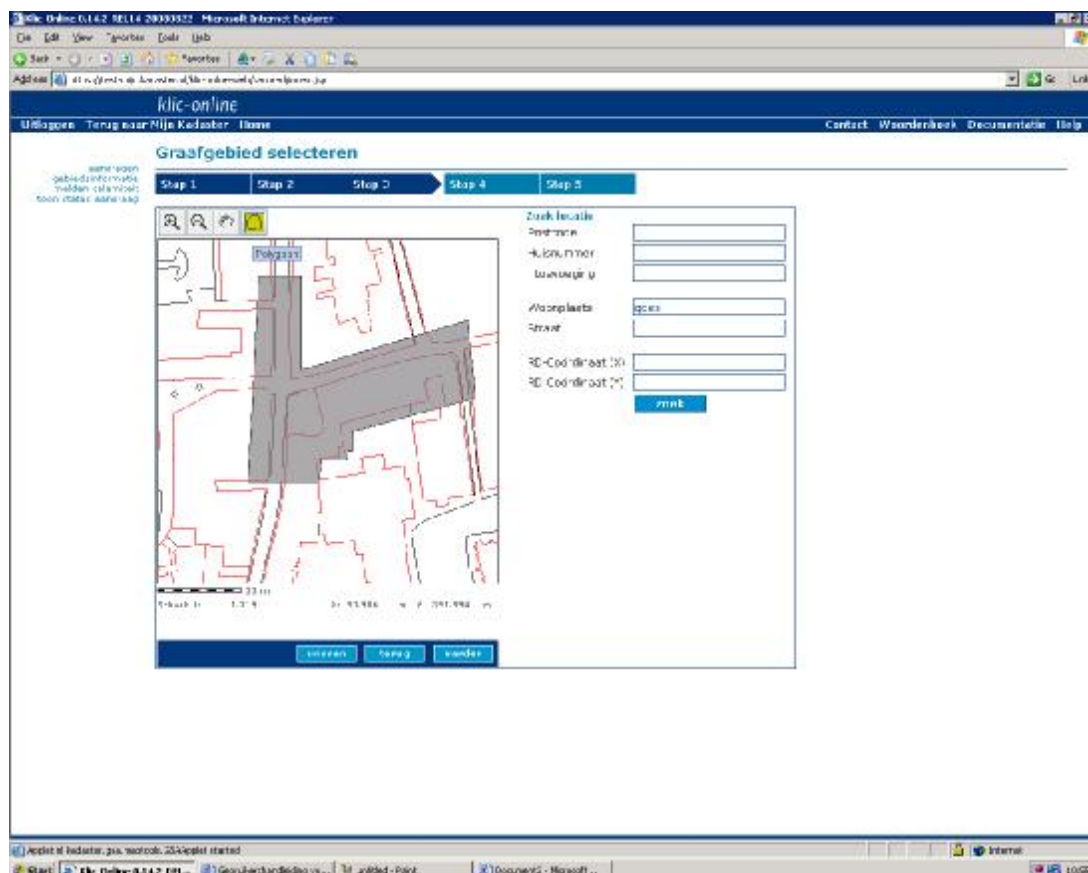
Klic Online 0.14.2 REL14 20080822 - Microsoft Internet Explorer

File Edit View Favorites Tools Help

Back Favorites

Address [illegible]

Go Links

klic-online

Uitloggen Terug naar Mijn Kadaster Home

Contact Woordenboek Documentatie Help

aanvragen gebiedsinformatie melden calamiteit toon status aanvraag

Graafgebied selecteren

Stap 1 Stap 2 Stap 3 Stap 4 Stap 5

Polygoon

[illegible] m

Schaal 1: 1:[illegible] X: 93.986 Y: 391.994 m

wissen terug verder

Zoek locatie

Postcode

Huisnummer

Toevoeging

Woonplaats goes

Straat

RD-Coördinaat (X)

RD-Coördinaat (Y)

zoek

Applet nl.kadaster.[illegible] started

Internet

Start Klic Online 0.14.2 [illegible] Gebruikershandleiding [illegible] untitled - Paint Document1 - Microsoft ...